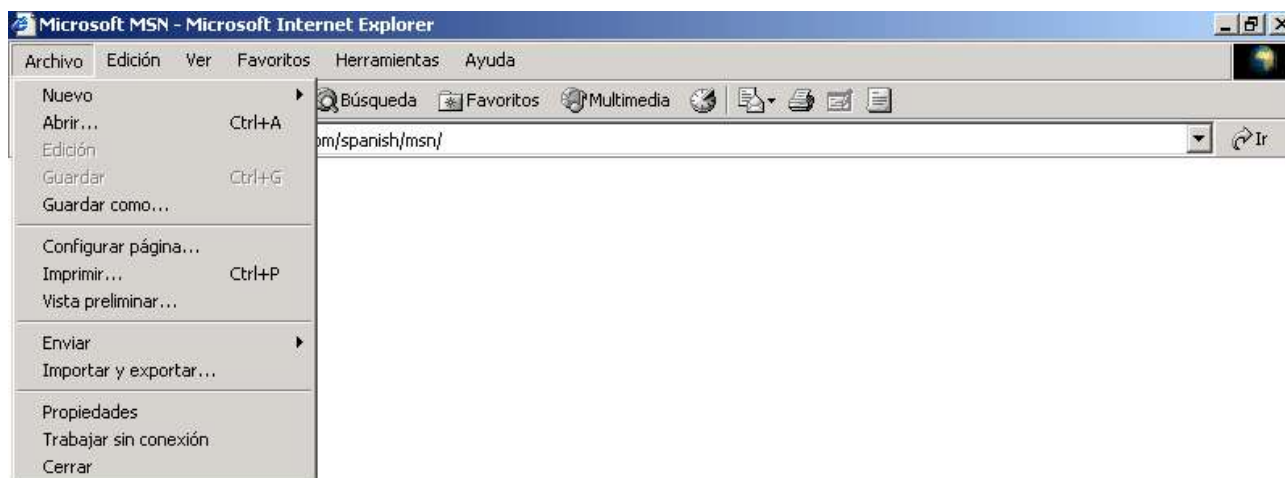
Microsoft MSN - Microsoft Internet Explorer

Archivo Edición Ver Favoritos Herramientas Ayuda

Nuevo
Abrir... Ctrl+A
Edición
Guardar Ctrl+G
Guardar como...

Configurar página...
Imprimir... Ctrl+P
Vista preliminar...

Enviar
Importar y exportar...

Propiedades
Trabajar sin conexión
Cerrar

Búsqueda Favoritos Multimedia

m/spanish/msn/

Ir